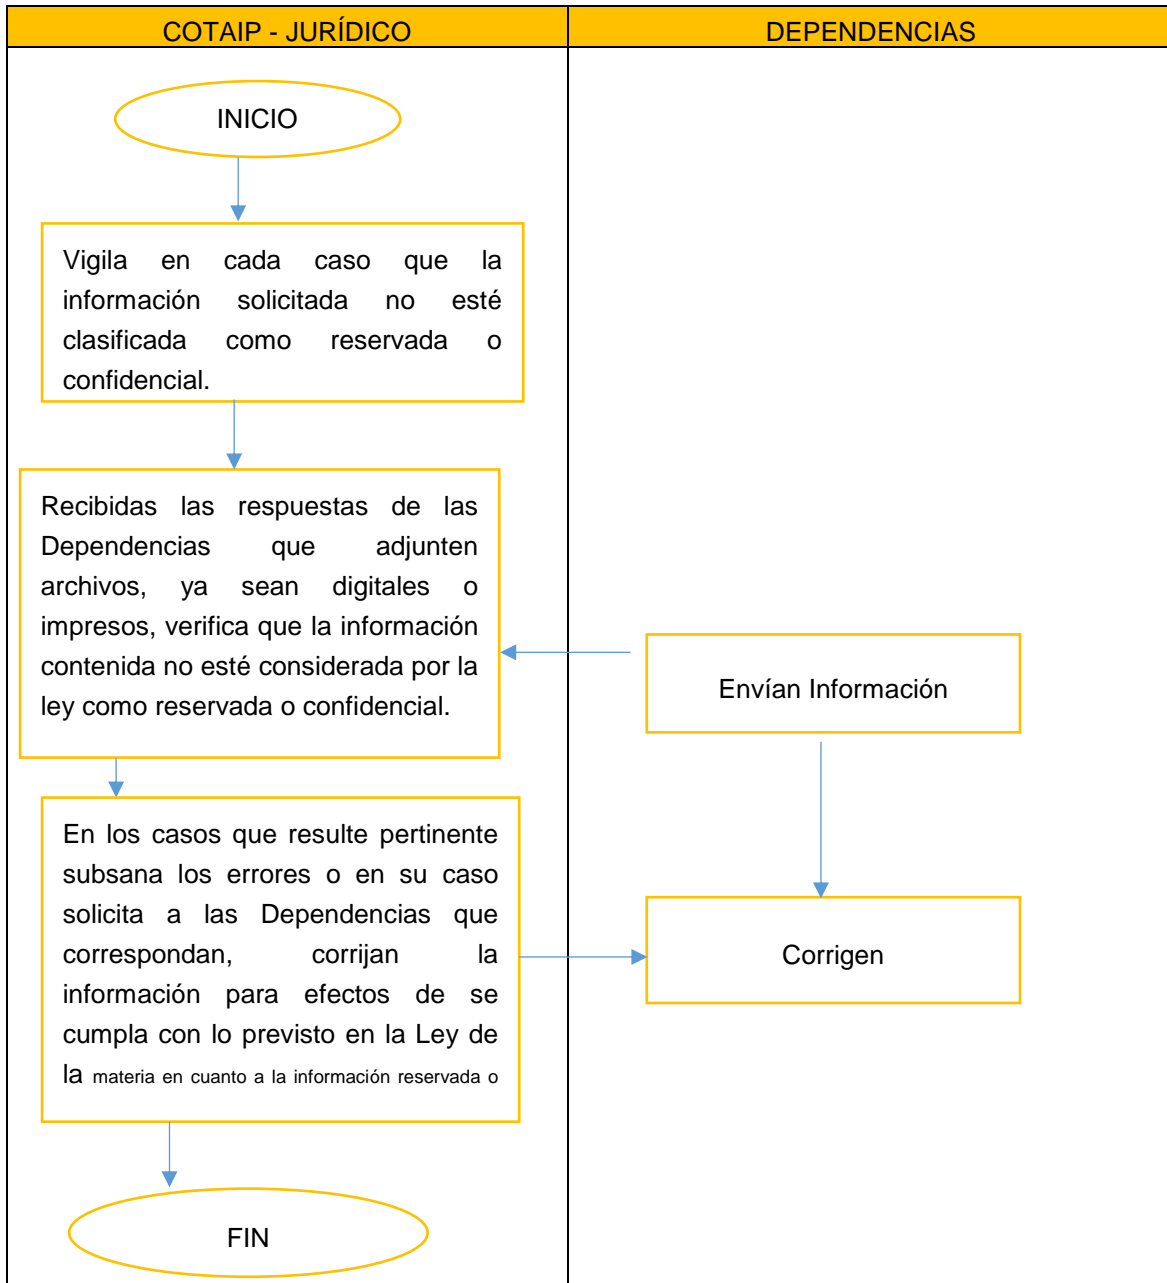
| COTAIP - JURÍDICO | DEPENDENCIAS |
|---|---|

INICIO

Vigila en cada caso que la información solicitada no esté clasificada como reservada o confidencial.

Recibidas las respuestas de las Dependencias que adjunten archivos, ya sean digitales o impresos, verifica que la información contenida no esté considerada por la ley como reservada o confidencial.

Envían Información

En los casos que resulte pertinente subsana los errores o en su caso solicita a las Dependencias que correspondan, corrijan la información para efectos de se cumpla con lo previsto en la Ley de la materia en cuanto a la información reservada o

Corrigen

FIN